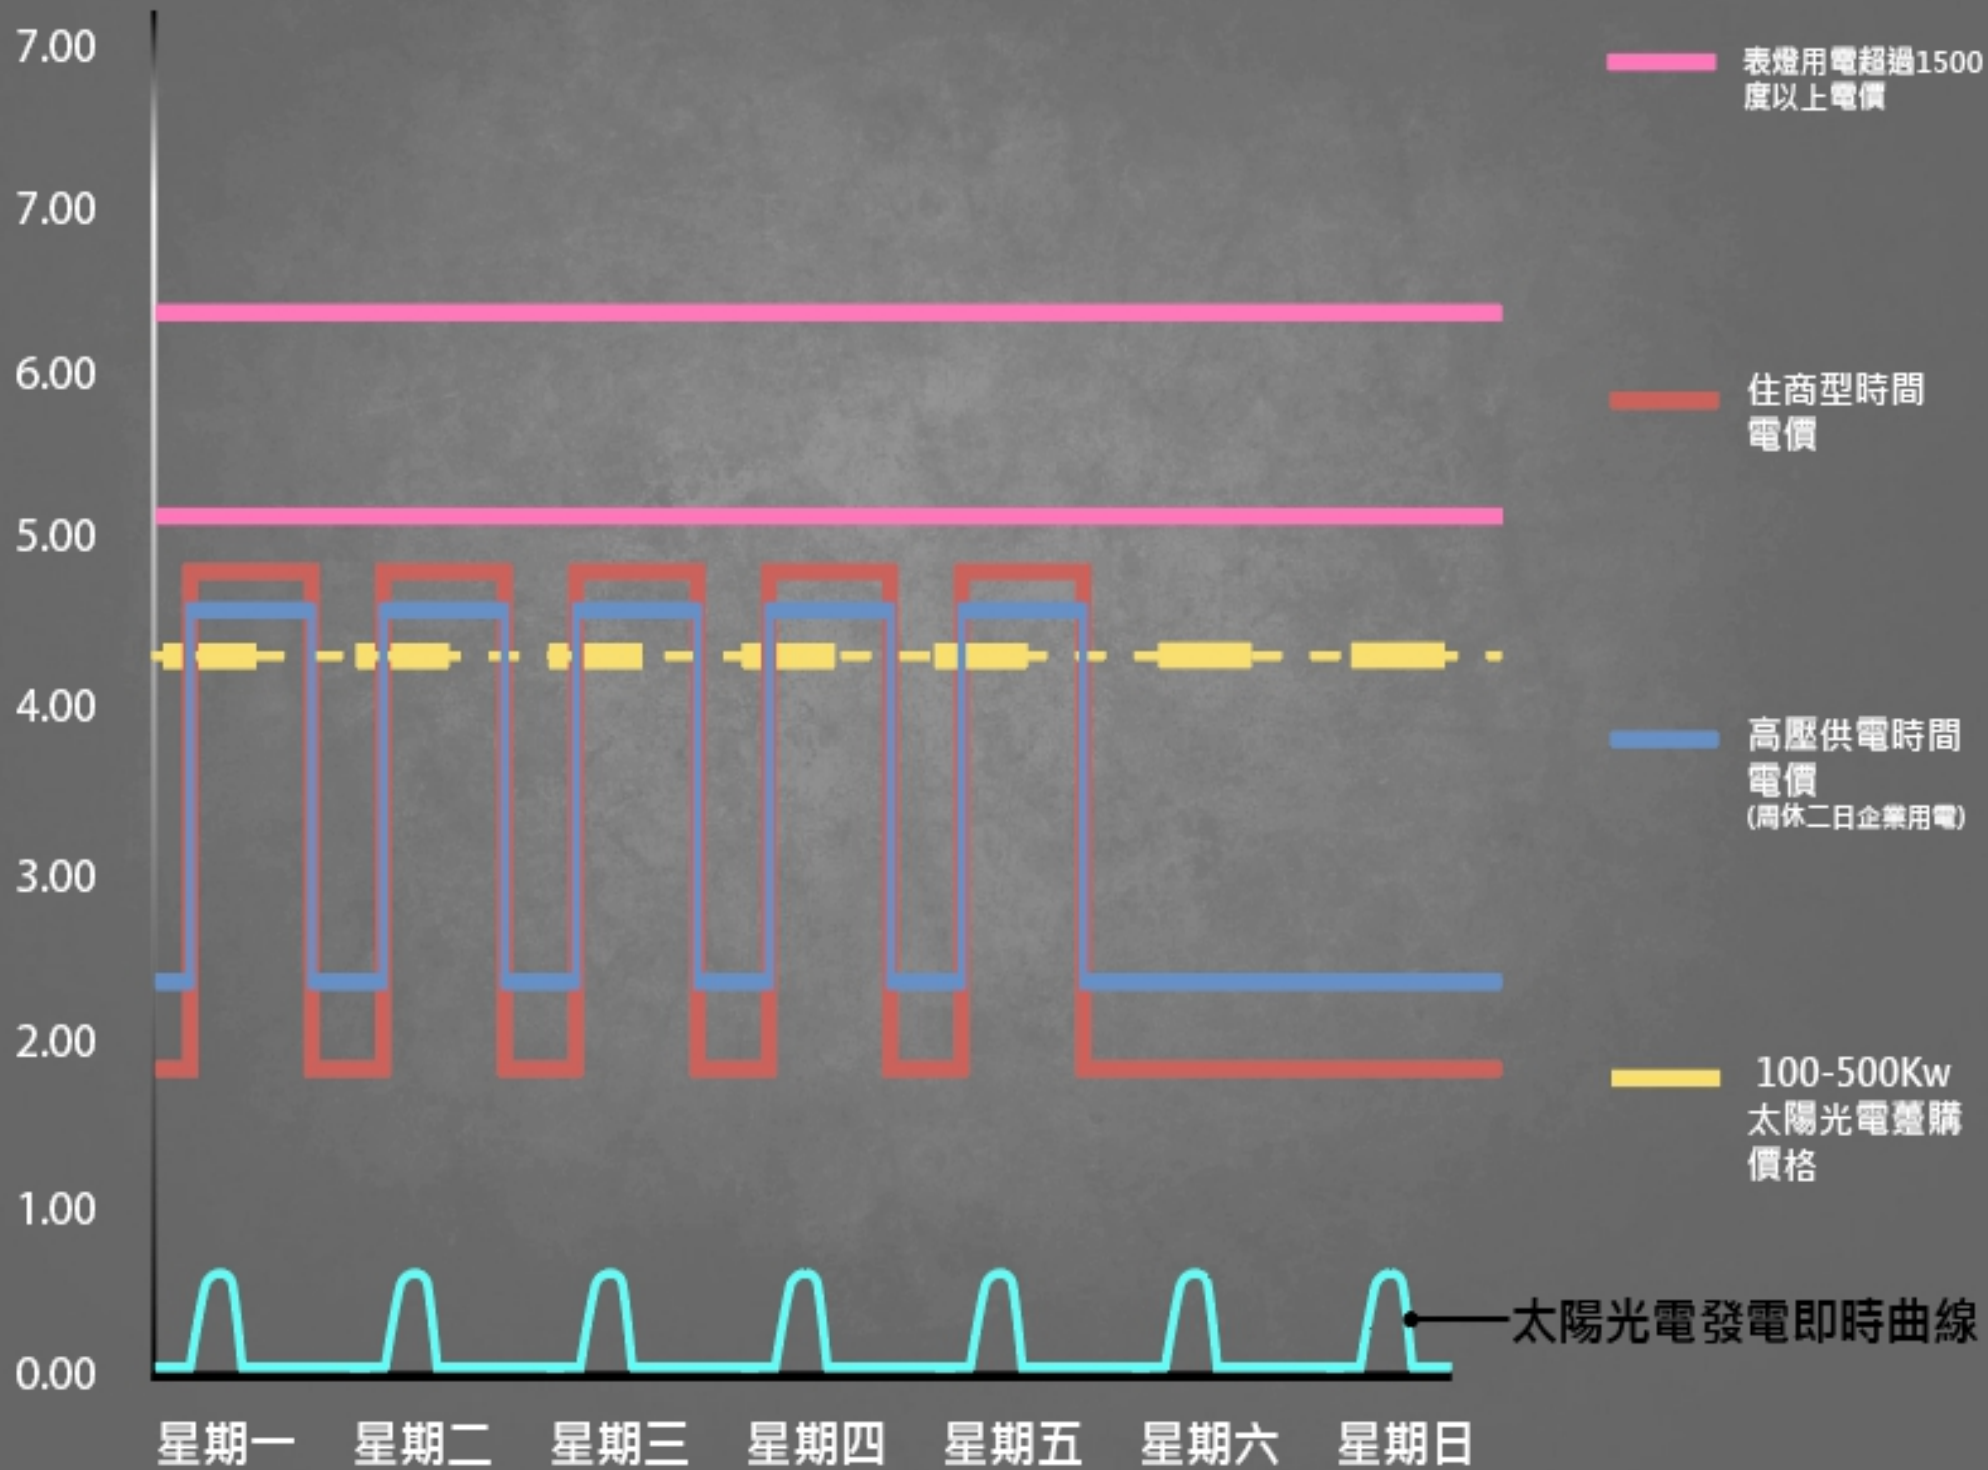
7.00
7.00
6.00
5.00
4.00
3.00
2.00
1.00
0.00

表燈用電超過1500度以上電價

住商型時間電價

高壓供電時間電價
(周休二日企業用電)

100-500Kw
太陽光電躉購價格

太陽光電發電即時曲線

星期一 星期二 星期三 星期四 星期五 星期六 星期日